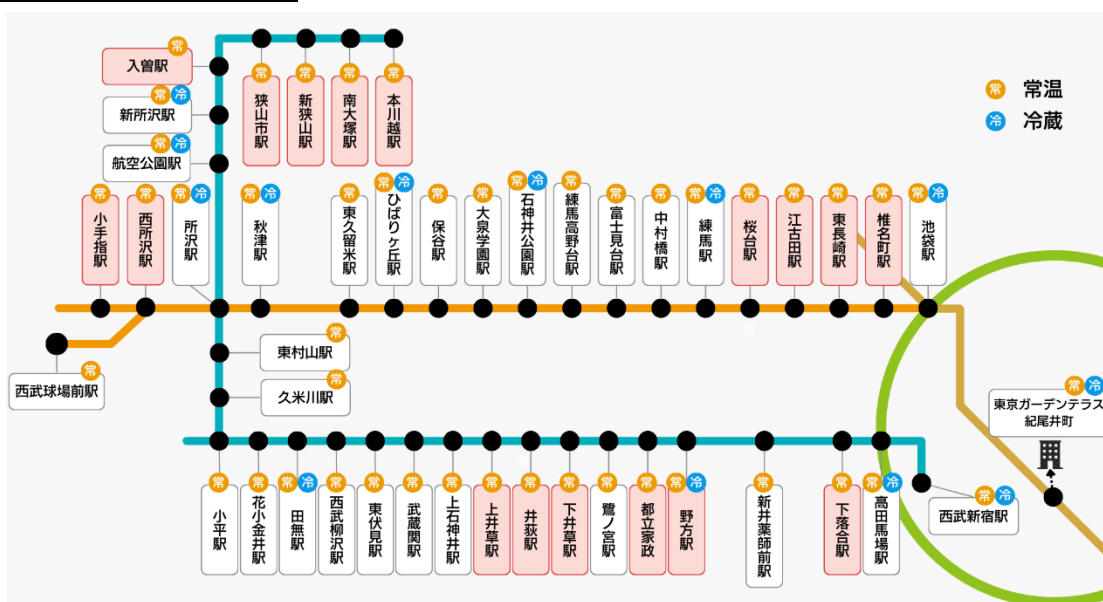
常 入曽駅
常 冷 新所沢駅
常 冷 航空公園駅
常 狭山市駅
常 新狭山駅
常 南大塚駅
常 本川越駅

常 常温
冷 冷蔵

常 小手指駅
常 西所沢駅
常 冷 所沢駅
常 冷 秋津駅
常 東久留米駅
常 冷 ひばりヶ丘駅
常 保谷駅
常 大泉学園駅
常 冷 石神井公園駅
常 練馬高野台駅
常 富士見台駅
常 中村橋駅
常 冷 練馬駅
常 桜台駅
常 江古田駅
常 東長崎駅
常 椎名町駅
常 冷 池袋駅

常 東村山駅
常 久米川駅
常 西武球場前駅

常 冷 東京ガーデンテラス紀尾井町

常 小平駅
常 花小金井駅
常 冷 田無駅
常 西武柳沢駅
常 東伏見駅
常 武蔵関駅
常 上石神井駅
常 上井草駅
常 井荻駅
常 下井草駅
常 鷺ノ宮駅
常 都立家政駅
常 冷 野方駅
常 新井薬師前駅
常 下落合駅
常 冷 高田馬場駅
常 冷 西武新宿駅